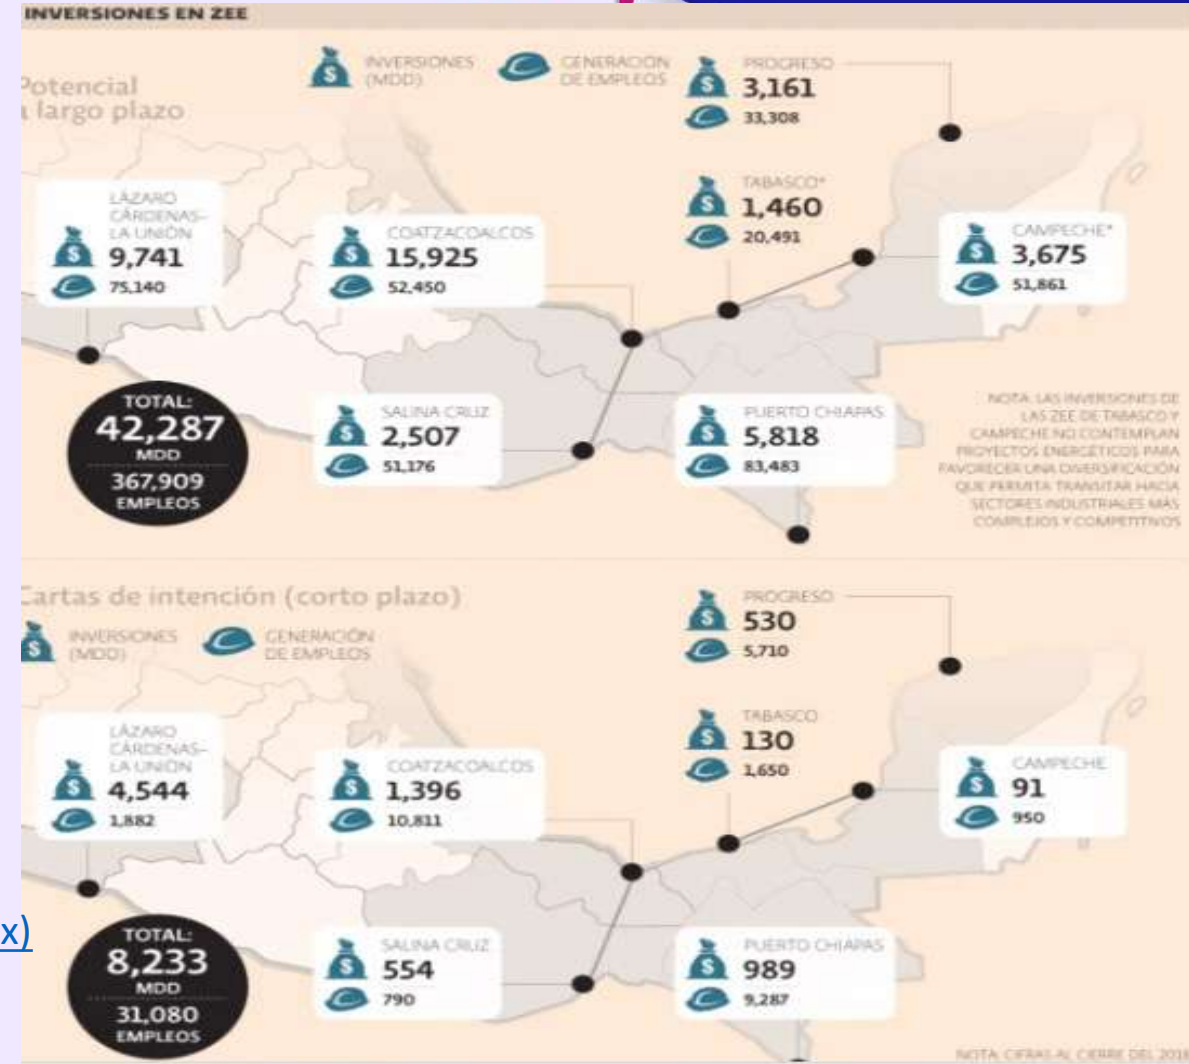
INVERSIONES EN ZEE

otencial
largo plazo

INVERSIONES (MDD)
GENERACIÓN DE EMPLEOS

PROGRESO
3,161
33,308

TABASCO*
1,460
20,491

LÁZARO CÁRDENAS-LA UNIÓN
9,741
75,140

COATZACOALCOS
15,925
52,450

CAMPECHE*
3,675
51,861

TOTAL:
42,287
MDD
367,909
EMPLEOS

SALINA CRUZ
2,507
51,176

PUERTO CHIAPAS
5,818
83,483

NOTA: LAS INVERSIONES DE LAS ZEE DE TABASCO Y CAMPECHE NO CONTEMPLAN PROYECTOS ENERGÉTICOS PARA FAVORECER UNA DIVERSIFICACIÓN QUE PERMITA TRANSITAR HACIA SECTORES INDUSTRIALES MÁS COMPLEJOS Y COMPETITIVOS

artas de intención (corto plazo)

INVERSIONES (MDD)
GENERACIÓN DE EMPLEOS

PROGRESO
530
5,710

TABASCO
130
1,650

LÁZARO CÁRDENAS-LA UNIÓN
4,544
1,882

COATZACOALCOS
1,396
10,811

CAMPECHE
91
950

x)

TOTAL:
8,233
MDD
31,080
EMPLEOS

SALINA CRUZ
554
790

PUERTO CHIAPAS
989
9,287

NOTA: CIFRAS AL CIERRE DEL 201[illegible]